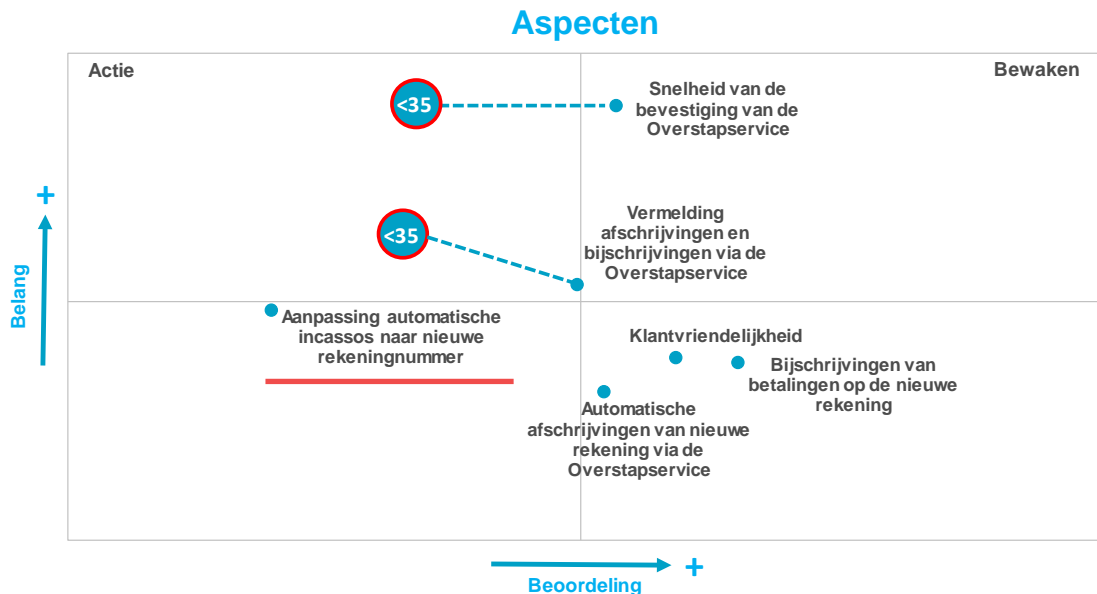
Aspecten

Actie

Bewaken

<35

Snelheid van de bevestiging van de Overstapservice

<35

Vermelding afschrijvingen en bijschrijvingen via de Overstapservice

Aanpassing automatische incassos naar nieuwe rekeningnummer

Klantvriendelijkheid

Bijschrijvingen van betalingen op de nieuwe rekening

Automatische afschrijvingen van nieuwe rekening via de Overstapservice

+

Belang

Beoordeling

+